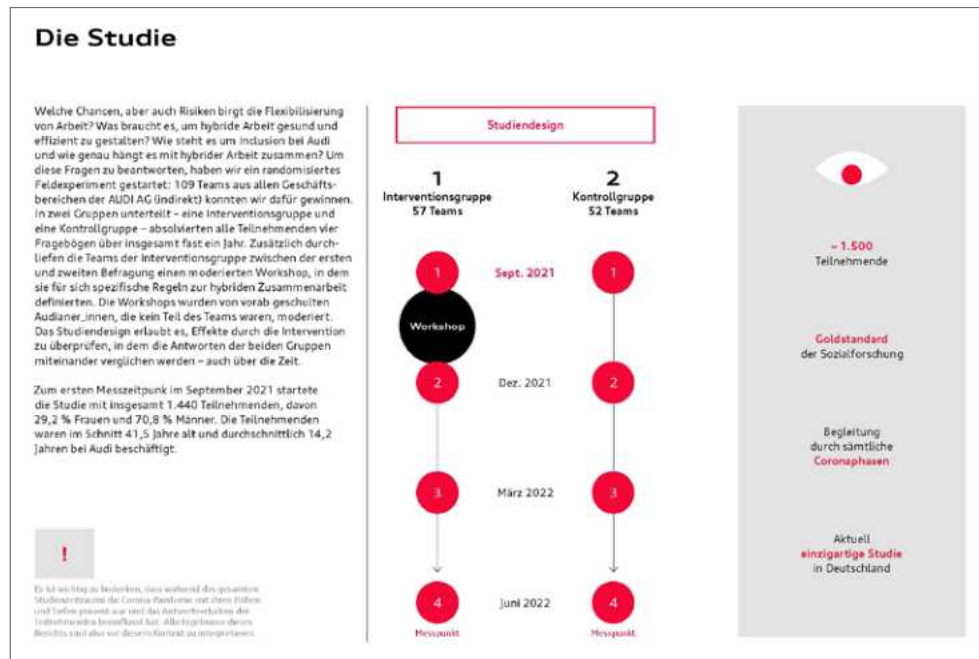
Die Studie

Welche Chancen, aber auch Risiken birgt die Flexibilisierung von Arbeit? Was braucht es, um hybride Arbeit gesund und effizient zu gestalten? Wie steht es um Inclusion bei Audi und wie genau hängt es mit hybrider Arbeit zusammen? Um diese Fragen zu beantworten, haben wir ein randomisiertes Feldexperiment gestartet: 109 Teams aus allen Geschäftsbereichen der AUDI AG (indirekt) konnten wir dafür gewinnen. In zwei Gruppen unterteilt – eine Interventionsgruppe und eine Kontrollgruppe – absolvierten alle Teilnehmenden vier Fragebögen über insgesamt fast ein Jahr. Zusätzlich durchliefen die Teams der Interventionsgruppe zwischen der ersten und zweiten Befragung einen moderierten Workshop, in dem sie für sich spezifische Regeln zur hybriden Zusammenarbeit definierten. Die Workshops wurden von vorab geschulten Audianer_innen, die kein Teil des Teams waren, moderiert. Das Studiendesign erlaubt es, Effekte durch die Intervention zu überprüfen, in dem die Antworten der beiden Gruppen miteinander verglichen werden – auch über die Zeit.

Zum ersten Messzeitpunk im September 2021 startete die Studie mit insgesamt 1.440 Teilnehmenden, davon 29,2 % Frauen und 70,8 % Männer. Die Teilnehmenden waren im Schnitt 41,5 Jahre alt und durchschnittlich 14,2 Jahren bei Audi beschäftigt.

!

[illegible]

Studiendesign

1
Interventionsgruppe
57 Teams

2
Kontrollgruppe
52 Teams

1 Sept. 2021 1

Workshop

2 Dez. 2021 2

3 März 2022 3

4 Juni 2022 4

Messpunkt Messpunkt

~ 1.500
Teilnehmende

Goldstandard
der Sozialforschung

Begleitung
durch sämtliche
Coronaphasen

Aktuell
einzigartige Studie
in Deutschland